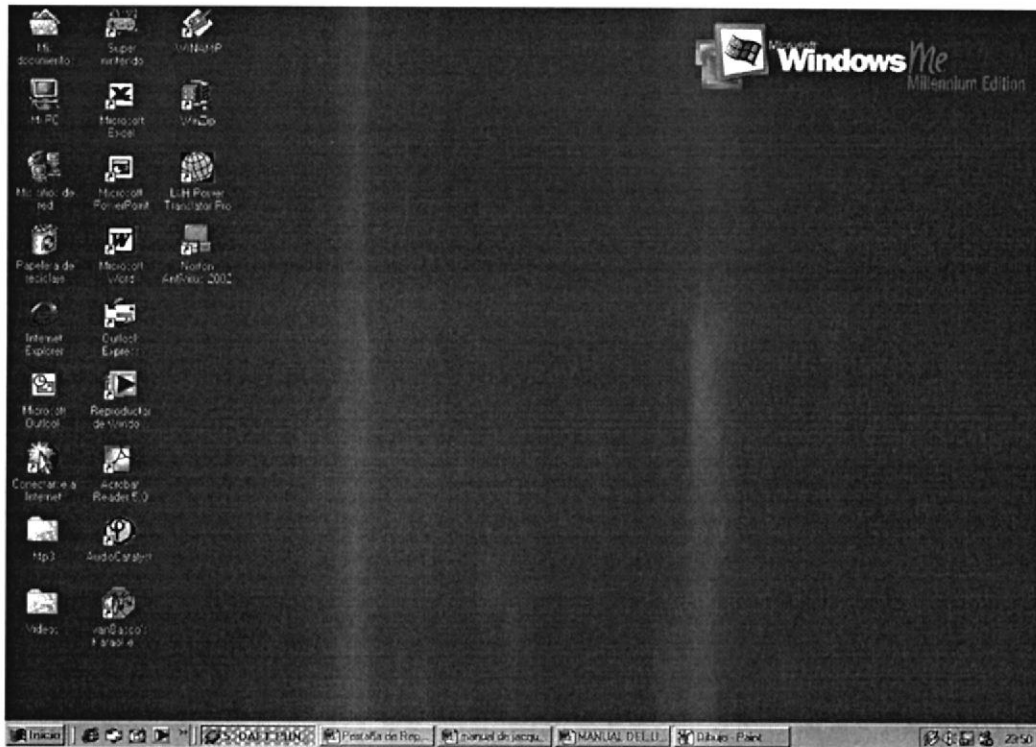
Mis documentos

Super nintendo

WINAMP

Mi PC

Microsoft Excel

WinZip

Mis sitios de red

Microsoft PowerPoint

L&H Power Translator Pro

Papelera de reciclaje

Microsoft Word

Norton AntiVirus 2002

Internet Explorer

Outlook Express

Microsoft Outlook

Reproductor de Windows

Conectarse a Internet

Acrobat Reader 5.0

Mp3

AudioCatalyst

Videos

vanBasco's Karaoke

Microsoft Windows Me Millennium Edition

Inicio | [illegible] | Pestaña de Rep... | manual de jacqu... | MANUAL DEL U... | Dibujo - Paint | 20:50